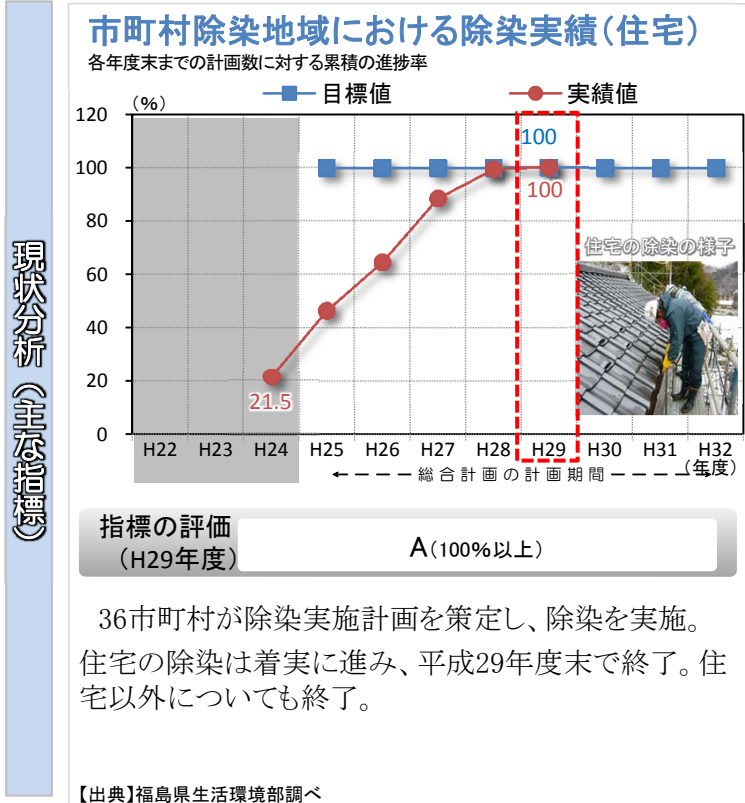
現状分析（主な指標）

市町村除染地域における除染実績（住宅）
各年度末までの計画数に対する累積の進捗率

（%）
目標値
実績値

120
100
80
60
40
20
0

100
100
21.5

住宅の除染の様子

H22 H23 H24 H25 H26 H27 H28 H29 H30 H31 H32
（年度）
総合計画の計画期間

指標の評価
（H29年度）
A（100%以上）

36市町村が除染実施計画を策定し、除染を実施。
住宅の除染は着実に進み、平成29年度末で終了。住宅以外についても終了。

【出典】福島県生活環境部調べ